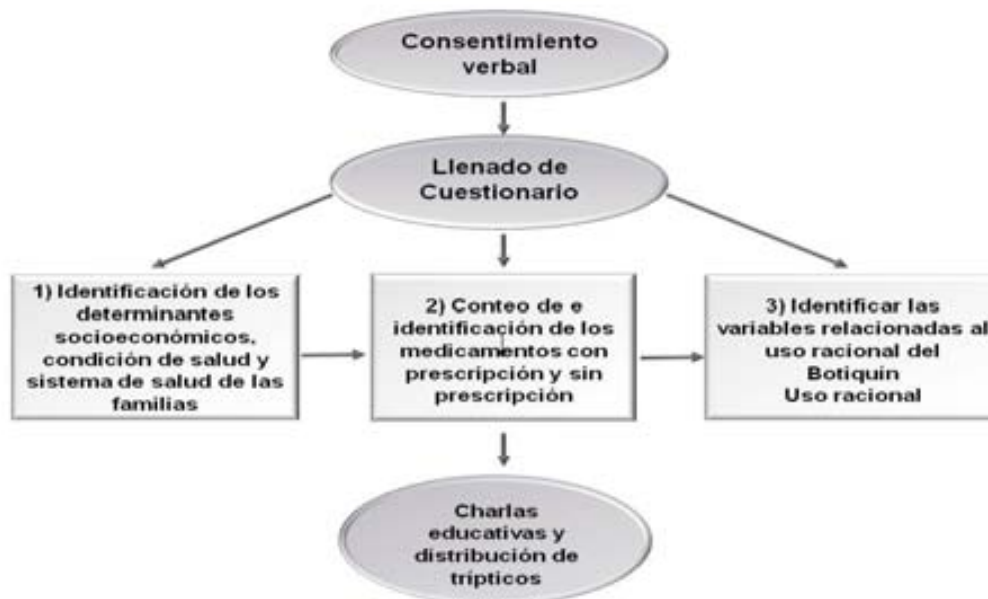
Consentimiento verbal

Llenado de Cuestionario

1) Identificación de los determinantes socioeconómicos, condición de salud y sistema de salud de las familias

2) Conteo de e identificación de los medicamentos con prescripción y sin prescripción

3) Identificar las variables relacionadas al uso racional del Botiquín
Uso racional

Charlas educativas y distribución de trípticos